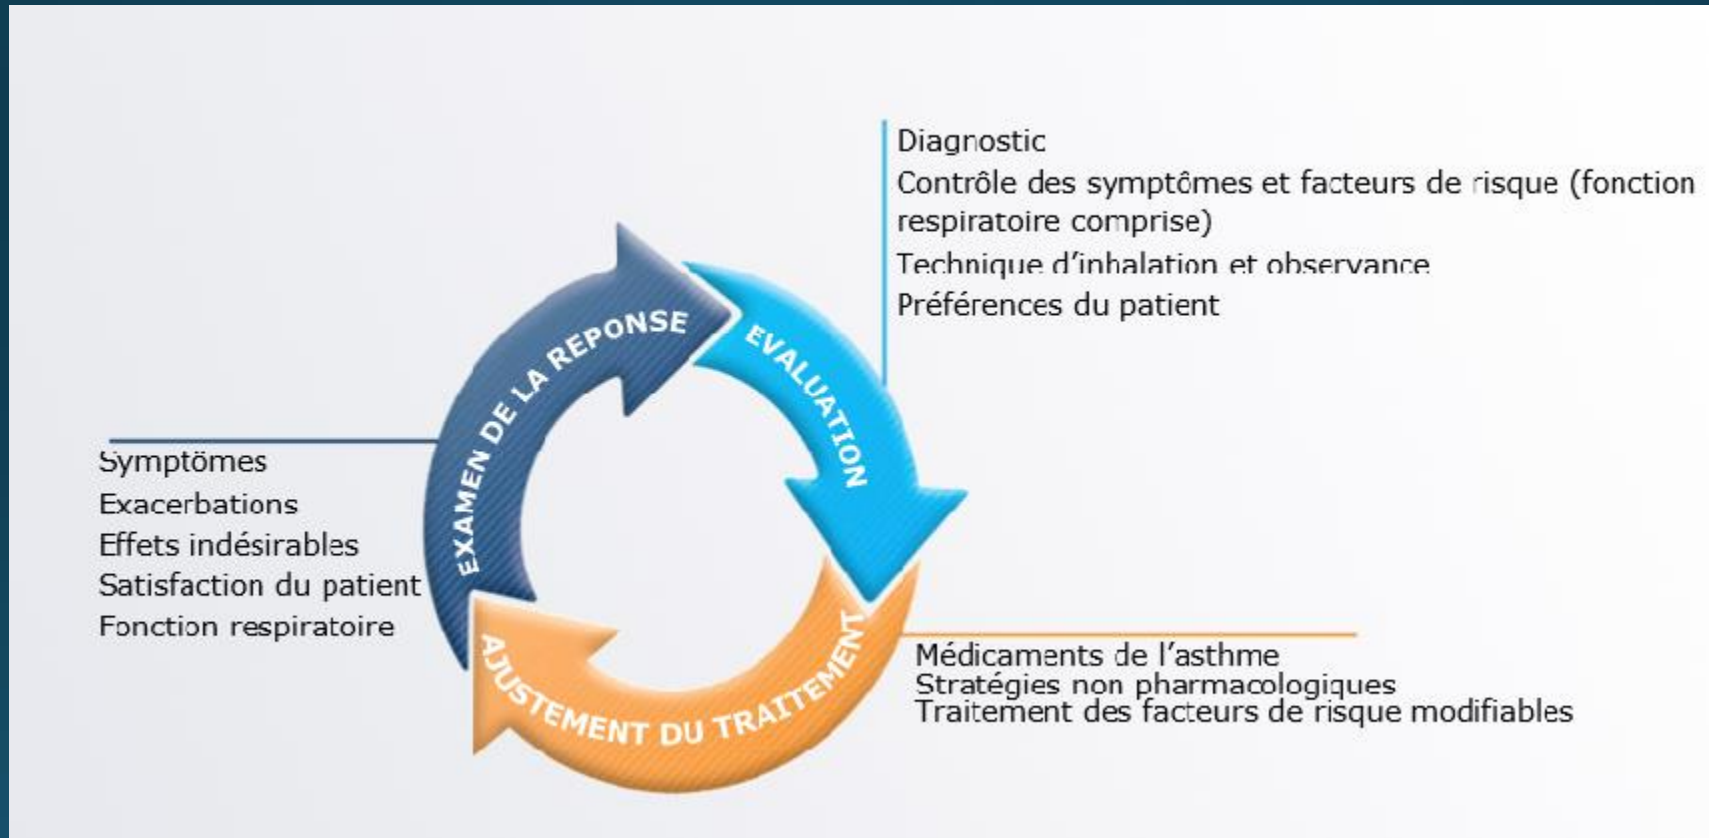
Diagnostic
Contrôle des symptômes et facteurs de risque (fonction respiratoire comprise)
Technique d'inhalation et observance
Préférences du patient

EXAMEN DE LA REPONSE

EVALUATION

Symptômes
Exacerbations
Effets indésirables
Satisfaction du patient
Fonction respiratoire

AJUSTEMENT DU TRAITEMENT

Médicaments de l'asthme
Stratégies non pharmacologiques
Traitement des facteurs de risque modifiables